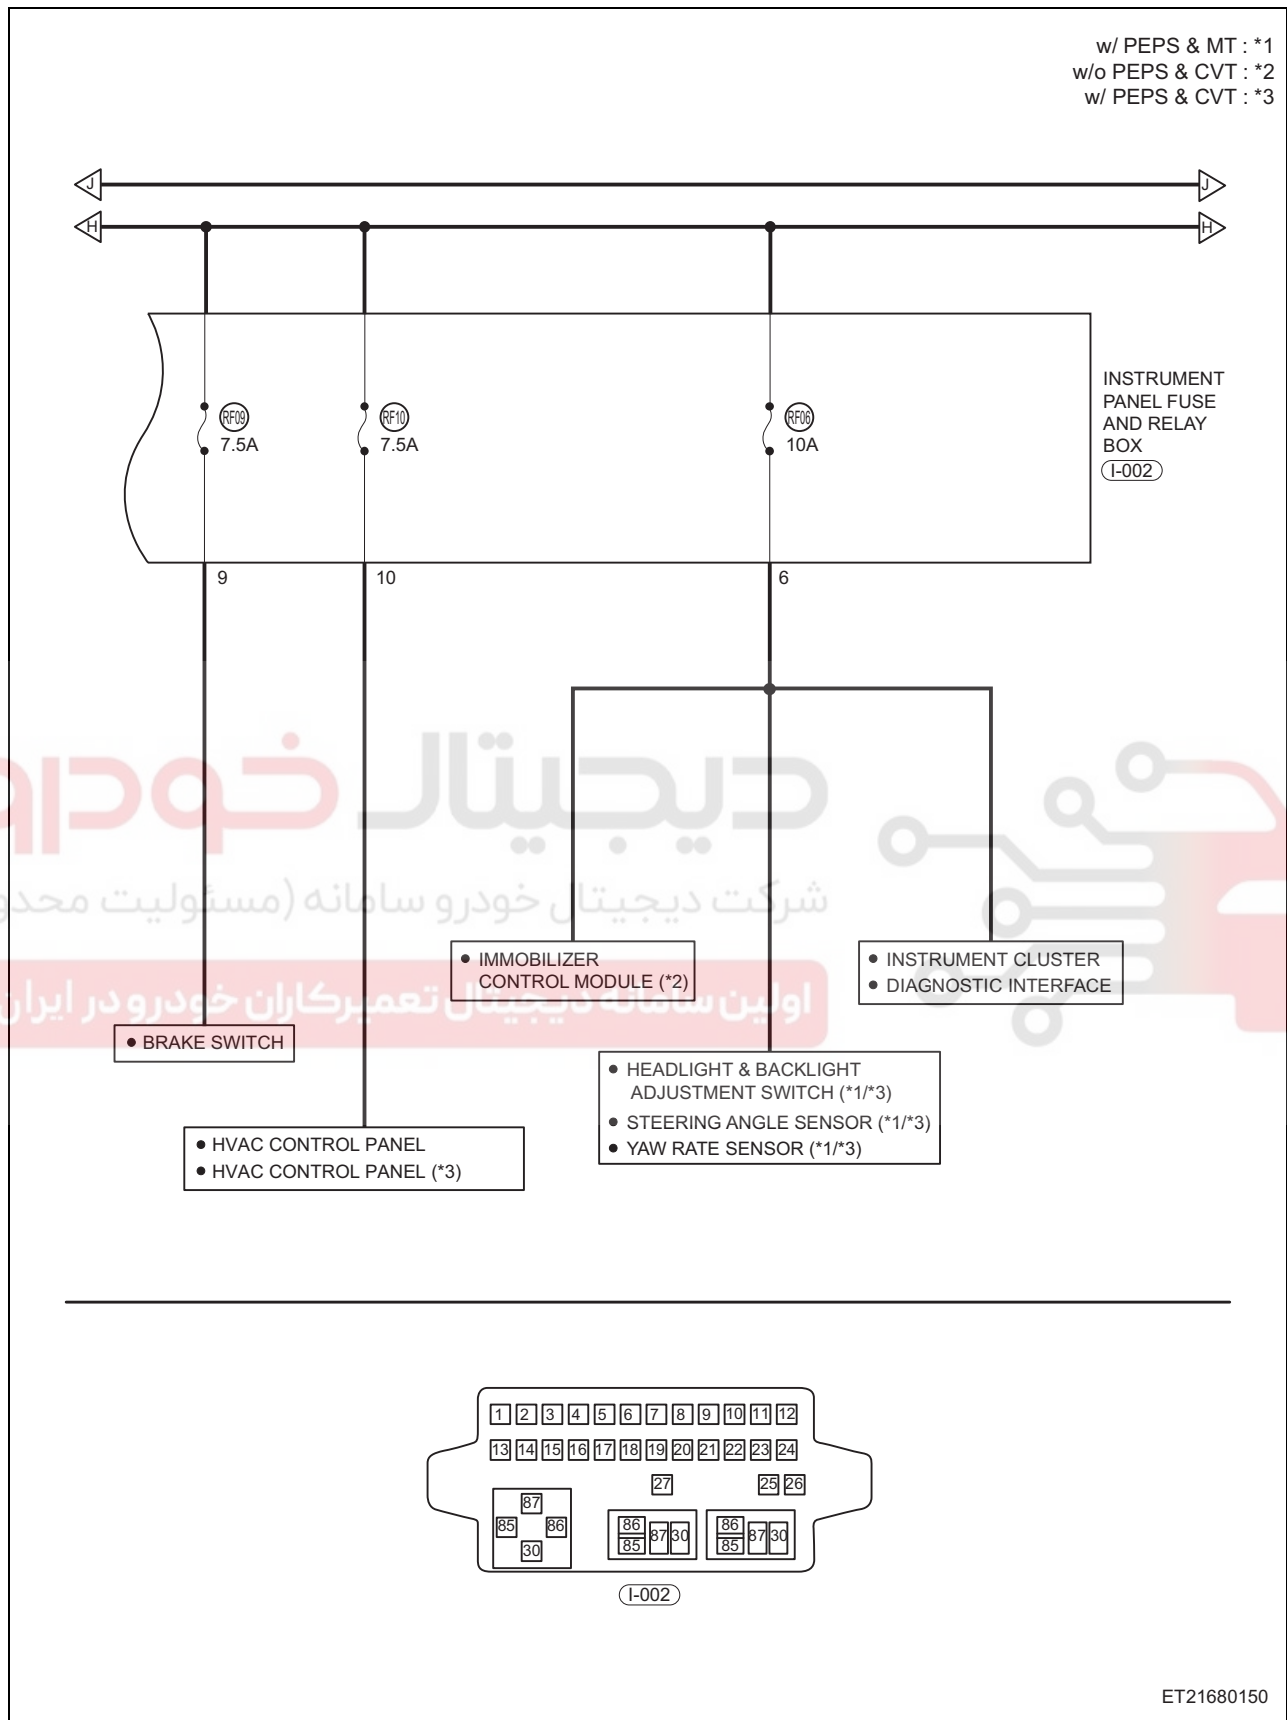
w/ PEPS & MT : *1
w/o PEPS & CVT : *2
w/ PEPS & CVT : *3

J J
H H

RF09 7.5A
RF10 7.5A
RF06 10A

INSTRUMENT PANEL FUSE AND RELAY BOX
I-002

9
10
6

دیجیتال خودرو
شرکت دیجیتال خودرو سامانه (مسئولیت محدود)
اولین سامانه دیجیتال تعمیرکاران خودرو در ایران

• IMMOBILIZER CONTROL MODULE (*2)

• INSTRUMENT CLUSTER
• DIAGNOSTIC INTERFACE

• BRAKE SWITCH

• HEADLIGHT & BACKLIGHT ADJUSTMENT SWITCH (*1/*3)
• STEERING ANGLE SENSOR (*1/*3)
• YAW RATE SENSOR (*1/*3)

• HVAC CONTROL PANEL
• HVAC CONTROL PANEL (*3)

1 2 3 4 5 6 7 8 9 10 11 12
13 14 15 16 17 18 19 20 21 22 23 24
27 25 26
87 85 86 30
86 85 87 30
86 85 87 30
I-002

ET21680150